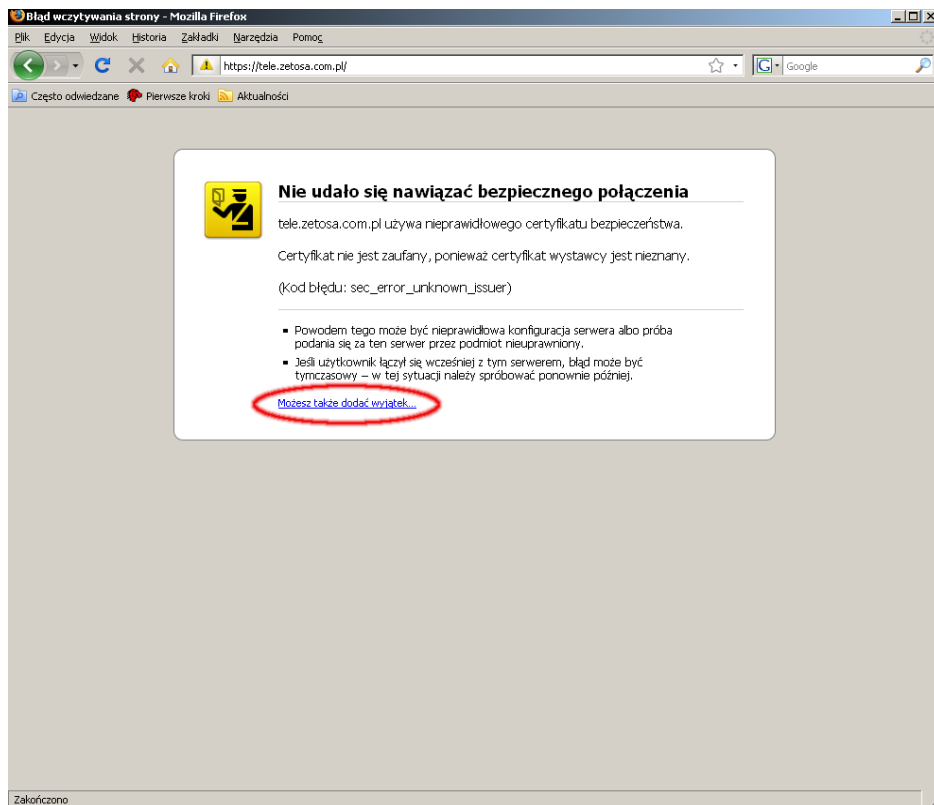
Błąd wczytywania strony - Mozilla Firefox

Plik Edycja Widok Historia Zakładki Narzędzia Pomoc

https://tele.zetosa.com.pl/

Google

Często odwiedzane Pierwsze kroki Aktualności

Nie udało się nawiązać bezpiecznego połączenia

tele.zetosa.com.pl używa nieprawidłowego certyfikatu bezpieczeństwa.

Certyfikat nie jest zaufany, ponieważ certyfikat wystawcy jest nieznany.

(Kod błędu: sec_error_unknown_issuer)

- Powodem tego może być nieprawidłowa konfiguracja serwera albo próba podania się za ten serwer przez podmiot nieuprawniony.
- Jeśli użytkownik łączył się wcześniej z tym serwerem, błąd może być tymczasowy – w tej sytuacji należy spróbować ponownie później.

Możesz także dodać wyjątek…

Zakończono